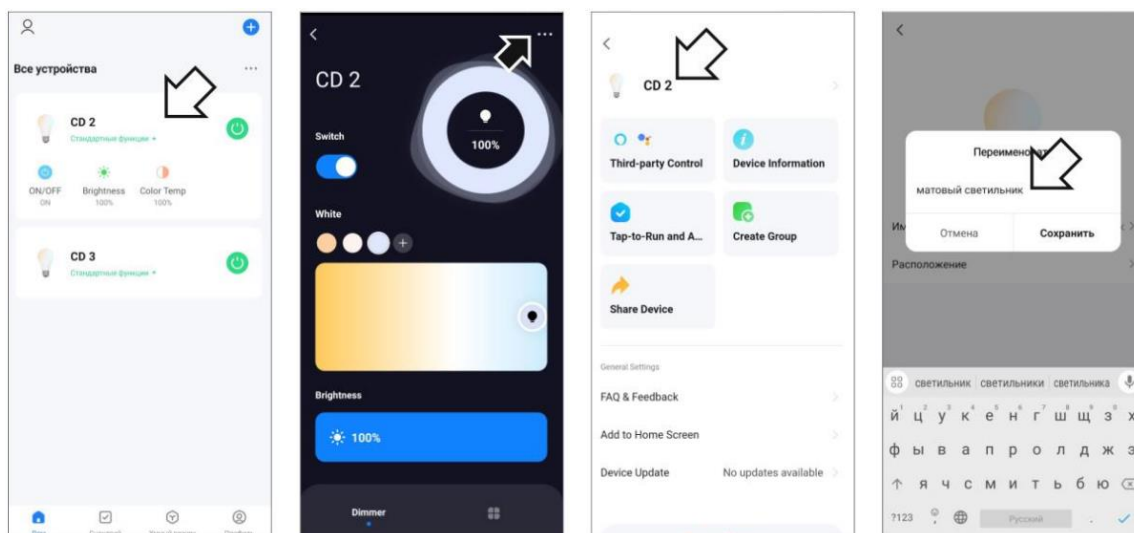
Все устройства

CD 2
Стандартные функции

ON/OFF
ON
Brightness
100%
Color Temp
100%

CD 3
Стандартные функции

CD 2

Switch

100%

White

Brightness

100%

Dimmer

CD 2

Third-party Control

Device Information

Tap-to-Run and A...

Create Group

Share Device

General Settings

FAQ & Feedback

Add to Home Screen

Device Update
No updates available

Переименовать

матовый светильник

Отмена
Сохранить

Им

Расположение

светильник светильники светильника

й ц у к е н г ш щ з х
ф ы в а п р о л д ж э
я ч с м и т ь б ю
?123
Русский